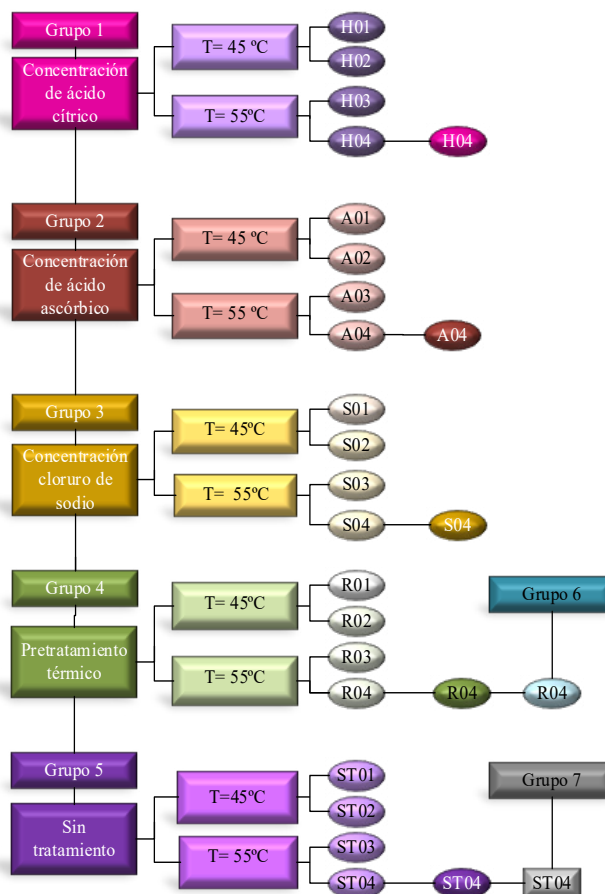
Grupo 1
Concentración de ácido cítrico
T= 45 ºC
H01
H02
T= 55ºC
H03
H04
H04

Grupo 2
Concentración de ácido ascórbico
T= 45 ºC
A01
A02
T= 55 ºC
A03
A04
A04

Grupo 3
Concentración cloruro de sodio
T= 45ºC
S01
S02
T= 55ºC
S03
S04
S04

Grupo 4
Pretratamiento térmico
T= 45ºC
R01
R02
T= 55ºC
R03
R04
R04
Grupo 6
R04

Grupo 5
Sin tratamiento
T=45ºC
ST01
ST02
T= 55ºC
ST03
ST04
ST04
Grupo 7
ST04